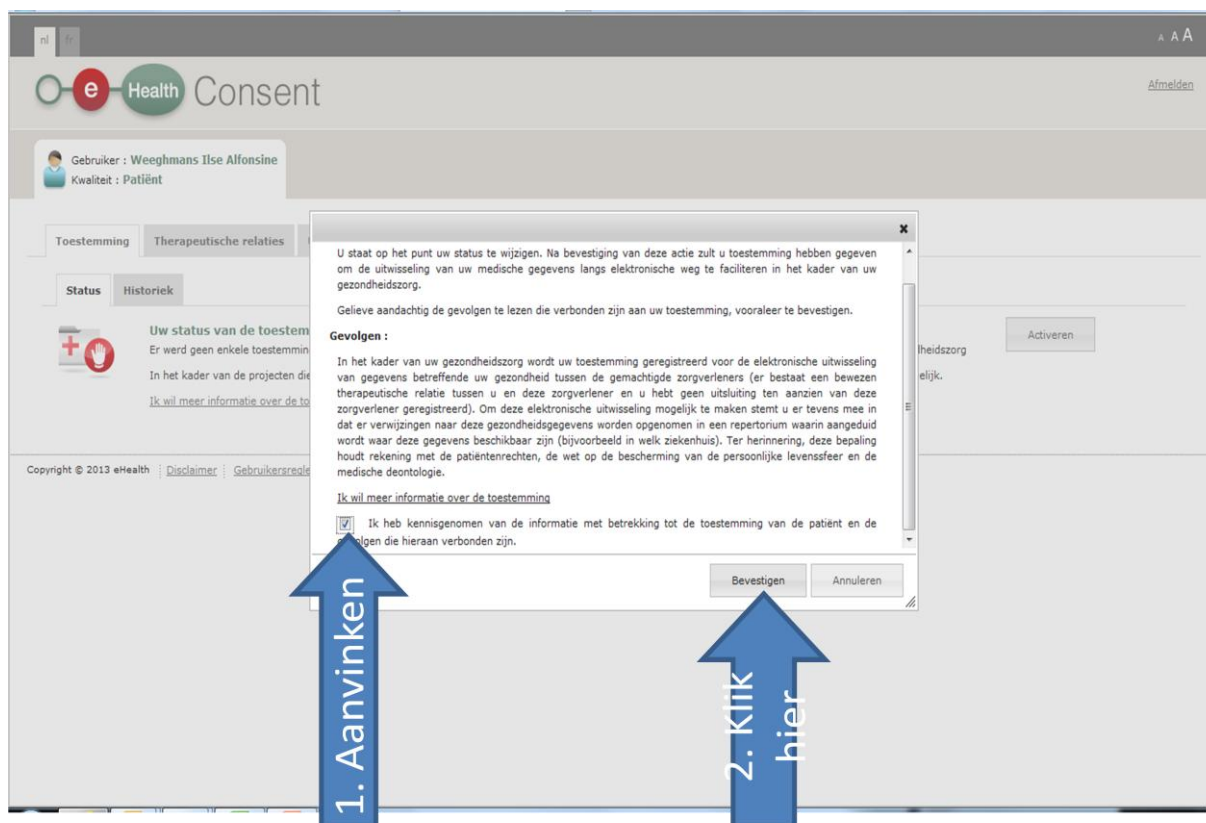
nl fr

A A A

e Health Consent

Afmelden

Gebruiker : Weeghmans Ilse Alfonsine
Kwaliteit : Patiënt

Toestemming | Therapeutische relaties

Status | Historiek

Uw status van de toestem
Er werd geen enkele toestemmin
In het kader van de projecten die
Ik wil meer informatie over de to

heidszorg
elijk.

Activeren

Copyright © 2013 eHealth | Disclaimer | Gebruikersregle

×

U staat op het punt uw status te wijzigen. Na bevestiging van deze actie zult u toestemming hebben gegeven om de uitwisseling van uw medische gegevens langs elektronische weg te faciliteren in het kader van uw gezondheidszorg.

Gelieve aandachtig de gevolgen te lezen die verbonden zijn aan uw toestemming, vooraleer te bevestigen.

Gevolgen :

In het kader van uw gezondheidszorg wordt uw toestemming geregistreerd voor de elektronische uitwisseling van gegevens betreffende uw gezondheid tussen de gemachtigde zorgverleners (er bestaat een bewezen therapeutische relatie tussen u en deze zorgverlener en u hebt geen uitsluiting ten aanzien van deze zorgverlener geregistreerd). Om deze elektronische uitwisseling mogelijk te maken stemt u er tevens mee in dat er verwijzingen naar deze gezondheidsgegevens worden opgenomen in een repertorium waarin aangeduid wordt waar deze gegevens beschikbaar zijn (bijvoorbeeld in welk ziekenhuis). Ter herinnering, deze bepaling houdt rekening met de patiëntenrechten, de wet op de bescherming van de persoonlijke levenssfeer en de medische deontologie.

Ik wil meer informatie over de toestemming

Ik heb kennisgenomen van de informatie met betrekking tot de toestemming van de patiënt en de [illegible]olgen die hieraan verbonden zijn.

Bevestigen | Annuleren

1. Aanvinken

2. Klik hier